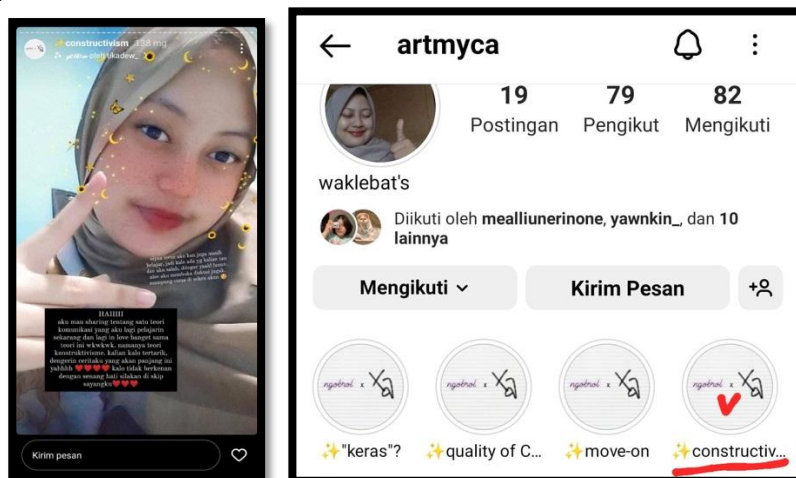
✨constructivism 178 mg

HAIIIII
aku mau sharing tentang satu teori komunikasi yang aku lagi pelajarin sekarang dan lagi in love banget sama teori ini wkwkwk, namanya teori konstruktivisme. kalian kalo tertarik, dengerin cerita yang akan panjang ini yahhhh ❤️❤️❤️ kalo tidak berkenan dengan senang hati silakan di skip sayangku❤️❤️❤️

Kirim pesan

artmyca

19 Postingan
79 Pengikut
82 Mengikuti

waklebat's

Diikuti oleh mealliunerinone, yawnkin_, dan 10 lainnya

Mengikuti
Kirim Pesan

ngobrol x
✨"keras"?
ngobrol x
✨quality of C...
ngobrol x
✨move-on
ngobrol x
✨constructiv...